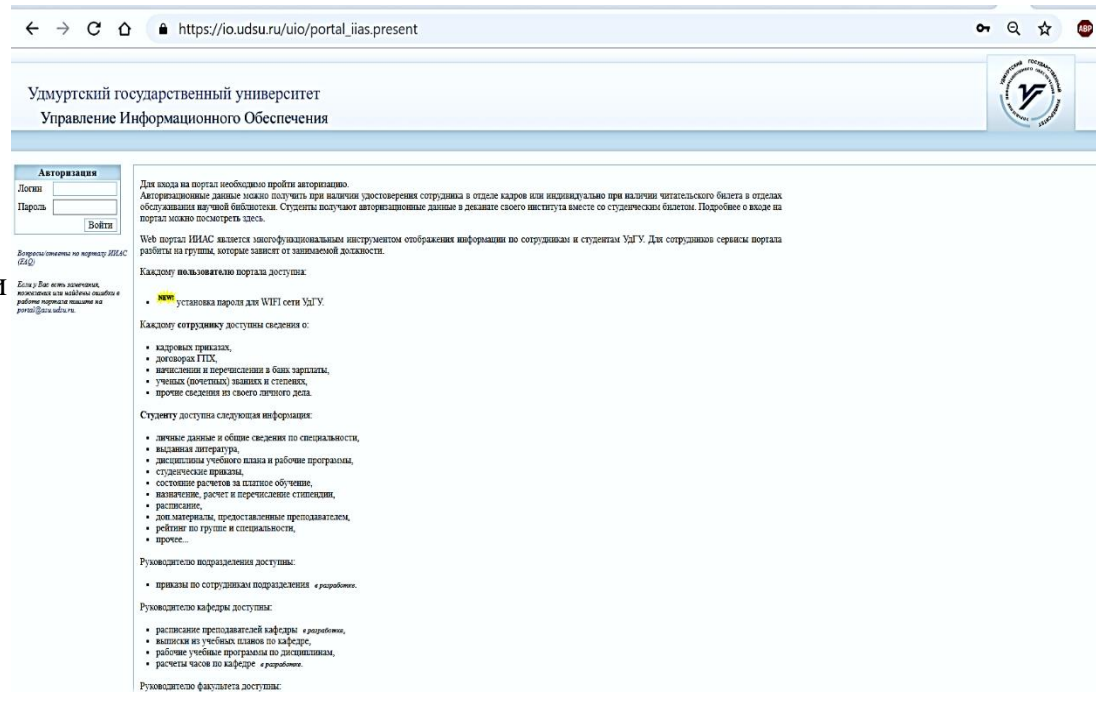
https://io.udsu.ru/uio/portal_iias.present

ABP

Удмуртский государственный университет
Управление Информационного Обеспечения

Авторизация
Логин
Пароль
Войти

Вопросы/ответы по порталу ИИАС (FAQ)

Если у Вас есть замечания, пожелания или найдены ошибки в работе портала пишите на portal@uni.udsu.ru.

Для входа на портал необходимо пройти авторизацию.
Авторизационные данные можно получить при наличии удостоверения сотрудника в отделе кадров или индивидуально при наличии читательского билета в отделах обслуживания научной библиотеки. Студенты получают авторизационные данные в деканате своего института вместе со студенческим билетом. Подробнее о входе на портал можно посмотреть здесь.

Web портал ИИАС является многофункциональным инструментом отображения информации по сотрудникам и студентам УдГУ. Для сотрудников сервисы портала разбиты на группы, которые зависят от занимаемой должности.

Каждому пользователю портала доступна:

- NEW! установка пароля для WIFI сети УдГУ.

Каждому сотруднику доступны сведения о:

- кадровых приказах,
- договорах ГПХ,
- начислении и перечислении в банк зарплаты,
- ученых (почетных) званиях и степенях,
- прочие сведения из своего личного дела.

Студенту доступна следующая информация:

- личные данные и общие сведения по специальности,
- выданная литература,
- дисциплины учебного плана и рабочие программы,
- студенческие приказы,
- состояние расчетов за платное обучение,
- назначение, расчет и перечисление стипендии,
- расписание,
- доп.материалы, предоставленные преподавателем,
- рейтинг по группе и специальности,
- прочее...

Руководителю подразделения доступны:

- приказы по сотрудникам подразделения в разработке.

Руководителю кафедры доступны:

- расписание преподавателей кафедры в разработке,
- выписки из учебных планов по кафедре,
- рабочие учебные программы по дисциплинам,
- расчеты часов по кафедре в разработке.

Руководителю факультета доступны: